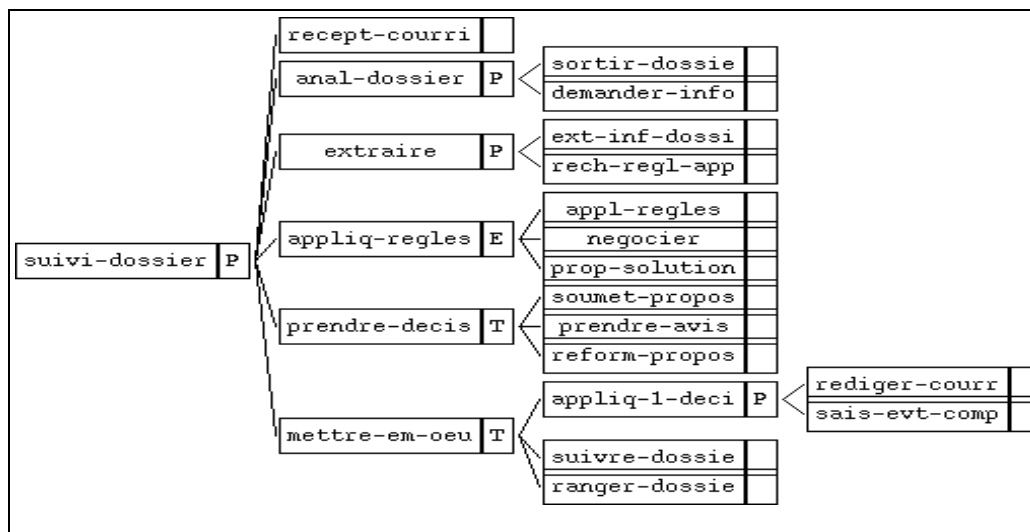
suivi-dossier P

recept-courri

anal-dossier P
sortir-dossie
demander-info

extraire P
ext-inf-dossi
rech-regl-app

appliq-regles E
appl-regles
negocier
prop-solution

prendre-decis T
soumet-propos
prendre-avis
reform-propos

mettre-em-oeu T
appliq-1-deci P
rediger-courr
sais-evt-comp
suivre-dossie
ranger-dossie